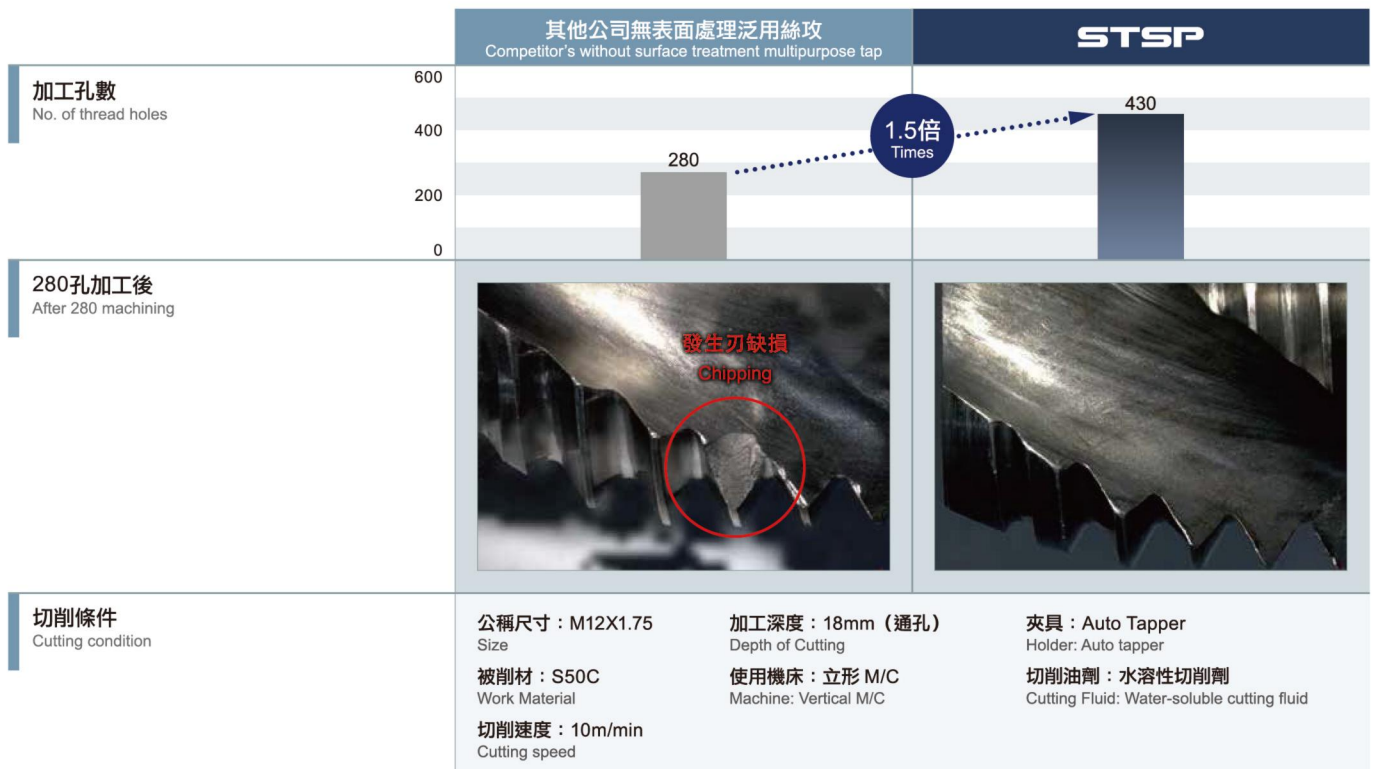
其他公司無表面處理泛用絲攻
Competitor's without surface treatment multipurpose tap

STSP

加工孔數
No. of thread holes

600
400
200
0

280
1.5倍
Times
430

280孔加工後
After 280 machining

發生刃缺損
Chipping

切削條件
Cutting condition

公稱尺寸：M12X1.75
Size

被削材：S50C
Work Material

切削速度：10m/min
Cutting speed

加工深度：18mm（通孔）
Depth of Cutting

使用機床：立形 M/C
Machine: Vertical M/C

夾具：Auto Tapper
Holder: Auto tapper

切削油劑：水溶性切削劑
Cutting Fluid: Water-soluble cutting fluid